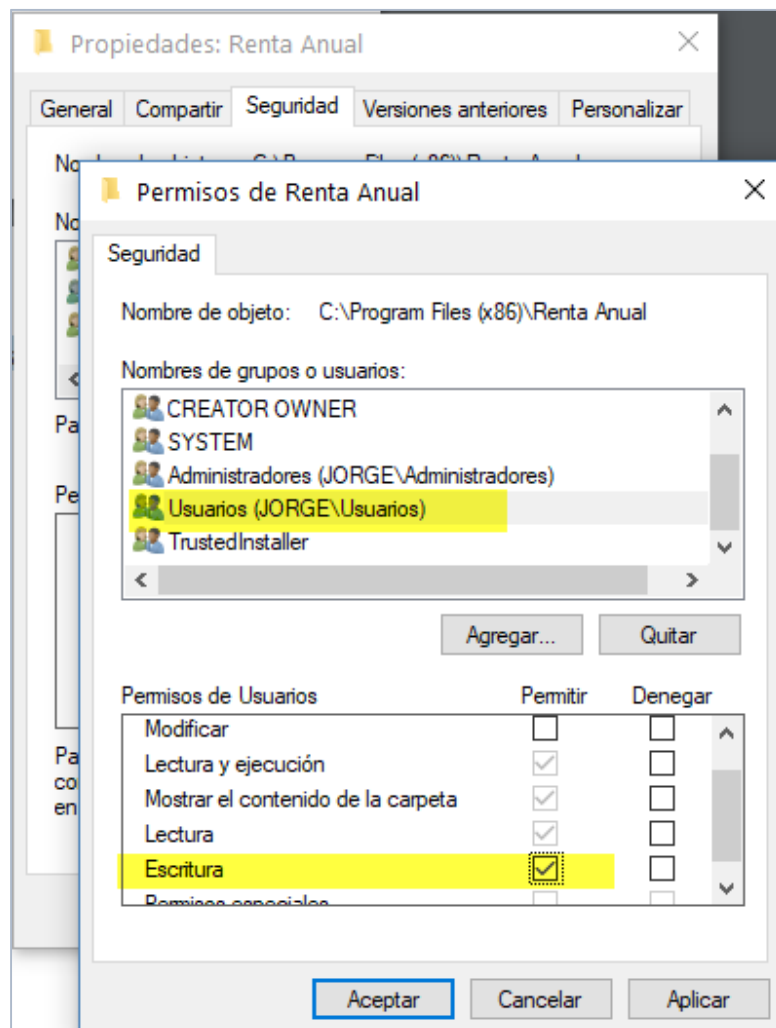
Propiedades: Renta Anual

General | Compartir | Seguridad | Versiones anteriores | Personalizar

No

No

Pa

Pe

Pa
co
en

Permisos de Renta Anual

Seguridad

Nombre de objeto: C:\Program Files (x86)\Renta Anual

Nombres de grupos o usuarios:

CREATOR OWNER
SYSTEM
Administradores (JORGE\Administradores)
Usuarios (JORGE\Usuarios)
TrustedInstaller

Agregar... Quitar

| Permisos de Usuarios | Permitir | Denegar |
|---|---|---|
| Modificar | ☐ | ☐ |
| Lectura y ejecución | ☑ | ☐ |
| Mostrar el contenido de la carpeta | ☑ | ☐ |
| Lectura | ☑ | ☐ |
| Escritura | ☑ | ☐ |
| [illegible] | | |

Aceptar Cancelar Aplicar